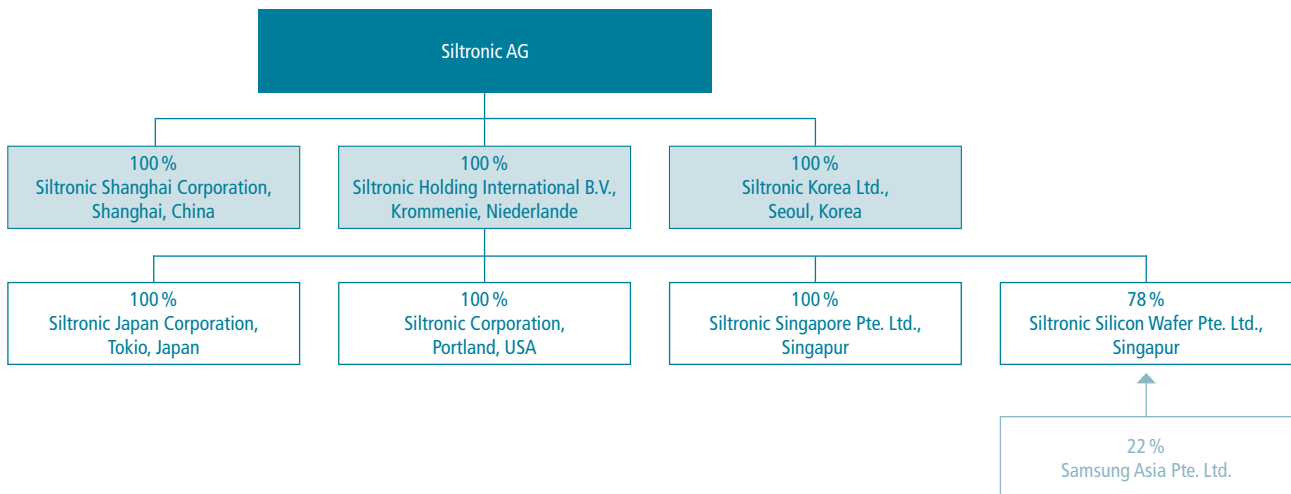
Siltronic AG

100 %
Siltronic Shanghai Corporation, Shanghai, China

100 %
Siltronic Holding International B.V., Krommenie, Niederlande

100 %
Siltronic Korea Ltd., Seoul, Korea

100 %
Siltronic Japan Corporation, Tokio, Japan

100 %
Siltronic Corporation, Portland, USA

100 %
Siltronic Singapore Pte. Ltd., Singapur

78 %
Siltronic Silicon Wafer Pte. Ltd., Singapur

22 %
Samsung Asia Pte. Ltd.